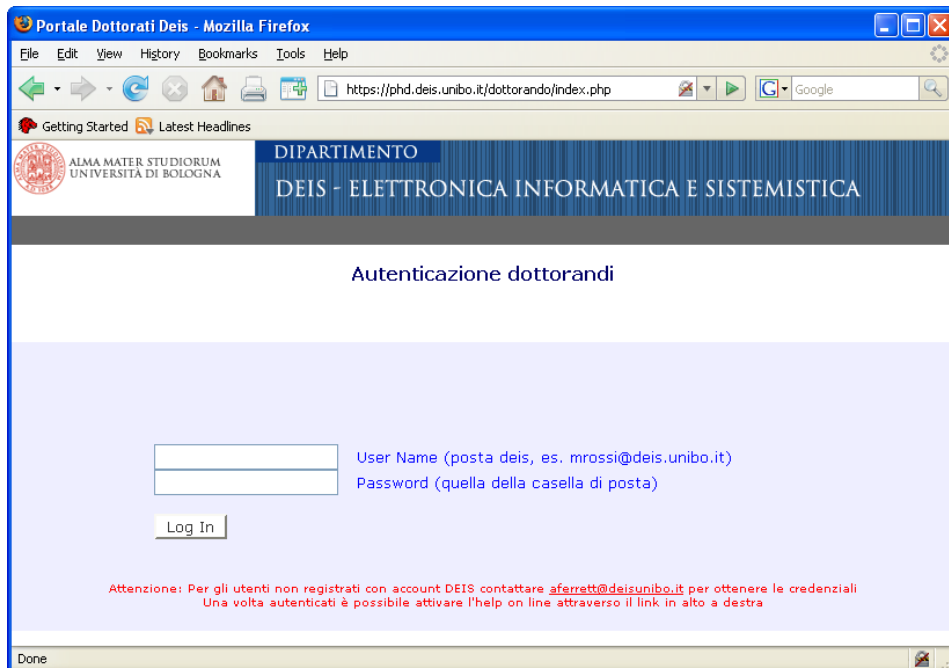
Portale Dottorati Deis - Mozilla Firefox

File Edit View History Bookmarks Tools Help

https://phd.deis.unibo.it/dottorando/index.php

Google

Getting Started Latest Headlines

ALMA MATER STUDIORUM
UNIVERSITÀ DI BOLOGNA

DIPARTIMENTO
DEIS - ELETTRONICA INFORMATICA E SISTEMISTICA

Autenticazione dottorandi

User Name (posta deis, es. mrossi@deis.unibo.it)
Password (quella della casella di posta)

Log In

Attenzione: Per gli utenti non registrati con account DEIS contattare aferrett@deisunibo.it per ottenere le credenziali
Una volta autenticati è possibile attivare l'help on line attraverso il link in alto a destra

Done